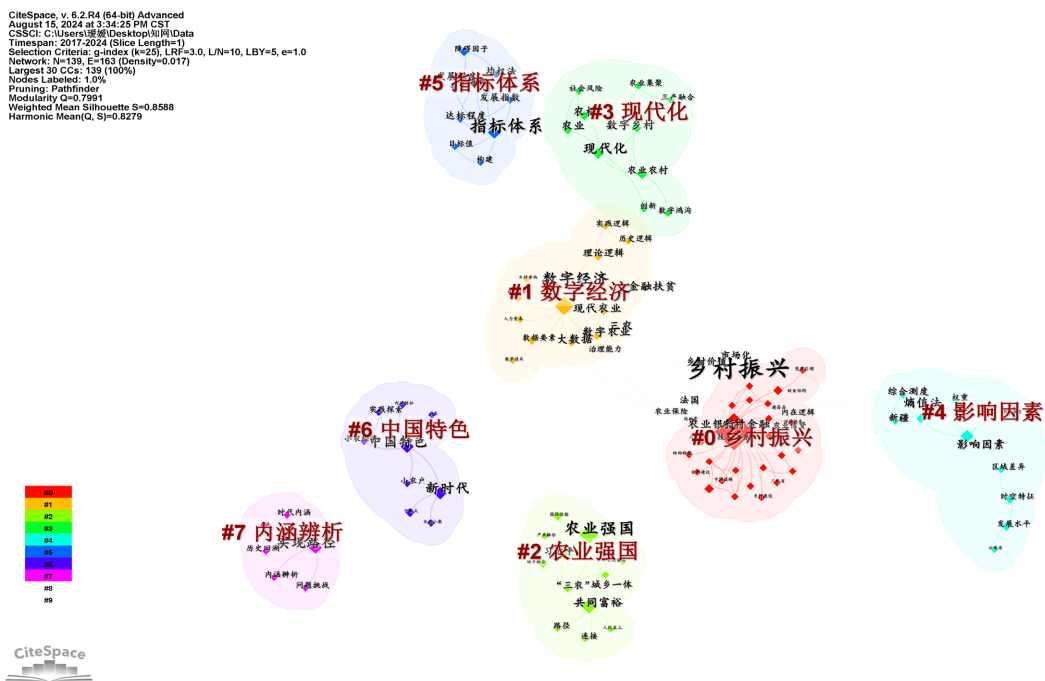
CiteSpace, v. 6.2.R4 (64-bit) Advanced
August 15, 2024 at 3:34:25 PM CST
CSSCI: C:\Users\瑗媛\Desktop\知网\Data
Timespan: 2017-2024 (Slice Length=1)
Selection Criteria: g-index (k=25), LRF=3.0, L/N=10, LBY=5, e=1.0
Network: N=139, E=163 (Density=0.017)
Largest 30 CCs: 139 (100%)
Nodes Labeled: 1.0%
Pruning: Pathfinder
Modularity Q=0.7991
Weighted Mean Silhouette S=0.8588
Harmonic Mean(Q, S)=0.8279

#5 指标体系
障碍因子
均权法
发展指数
达标程度
指标体系
目标值
构建

#3 现代化
农业集聚
社会风险
三产融合
农村
农业
数字乡村
现代化
农业农村
创新
数字鸿沟

实践逻辑
历史逻辑
理论逻辑
数字经济
#1 数字经济
金融扶贫
现代农业
数据要素
大数据
数字乡村
治理能力

市场化
乡村振兴
法国
农业保险
农业银行
内在逻辑
#0 乡村振兴

综合测度
熵值法
权重
新疆
#4 影响因素
影响因素
区域差异
时空特征
发展水平

实践探索
中国特色
#6 中国特色
小农户
新时代

时代内涵
#7 内涵辨析
实现路径
历史回溯
内涵辨析
问题挑战

农业强国
#2 农业强国
"三农"城乡一体
共同富裕
路径
连接

#0
#1
#2
#3
#4
#5
#6
#7
#8
#9

CiteSpace